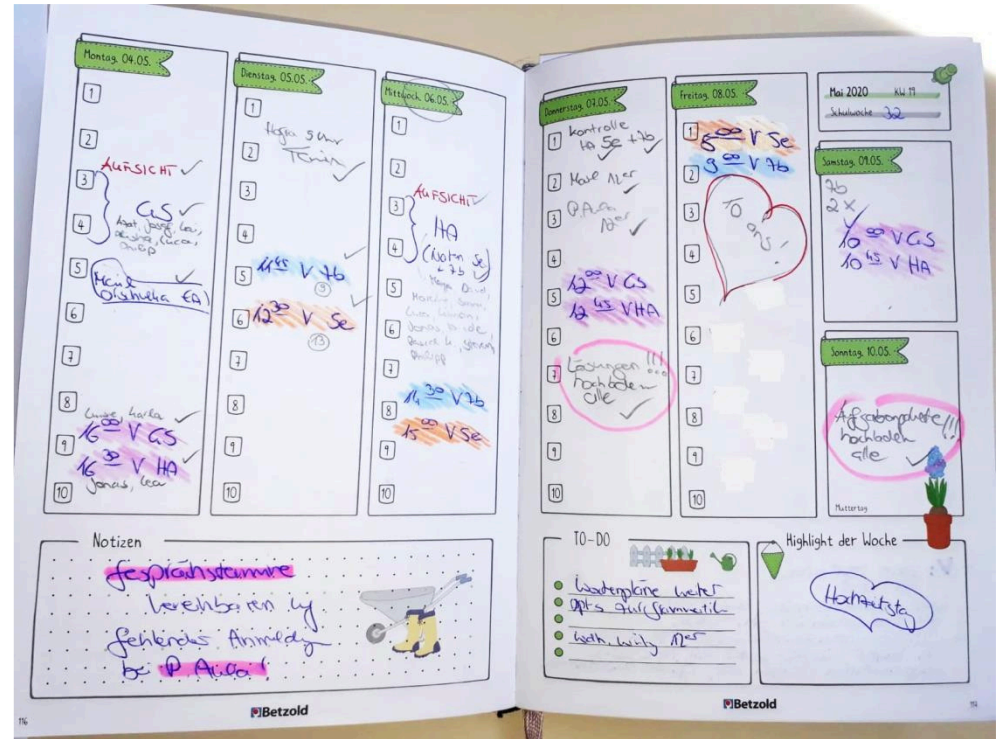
Montag, 04.05.
1
2
3 AUFSICHT ✓
4 GS ✓ Amt, Josef, Lea, Alesha, Lucas, Philipp
5 Mail Olschewska (EA) ✓
6
7
8 Luise, Karla ✓
9 $16^{00}$ V GS
$16^{30}$ V HA ✓
10 Jonas, Lea

Dienstag, 05.05.
1 Hefte 8 Uhr
2 Termin ✓
3
4
5 $11^{45}$ V 7b ✓ (9)
6 $12^{30}$ V Se ✓ (13)
7
8
9
10

Mittwoch, 06.05.
1
2
3 AUFSICHT ✓
4 HA (Noten Se + 7b) ✓ Maya, David, Marlene, Jannik, Clara, Leonie, Dennis, Heide, Jasmin, Philipp
5
6
7
8 $14^{30}$ V 7b
9 $15^{00}$ V Se
10

Donnerstag, 07.05.
1 Kontrolle HA Se + 7b ✓
2 Mail AL ✓
3 P. Albers ✓
4
5 $12^{00}$ V GS
$12^{45}$ V HA
6
7 Lösungen hochladen alle !!! ✓
8
9
10

Freitag, 08.05.
1 $8^{00}$ V Se
2 $9^{00}$ V 7b
3 70 Jahre!
4
5
6
7
8
9
10

Mai 2020 KW 19
Schulwoche 32

Samstag, 09.05.
7b 2x
$10^{00}$ V GS
$10^{45}$ V HA

Sonntag, 10.05.
Aufgabenplanet hochladen alle !!! ✓
Muttertag

Notizen
Gesprächstermine vereinbaren wg. fehlender Anmeldung bei P. Albers!

TO-DO
Wochenpläne weiter
Apps für Grammatik
Wdh. Wiki, Albers

Highlight der Woche
Hochzeitstag

Betzold
116
Betzold
117